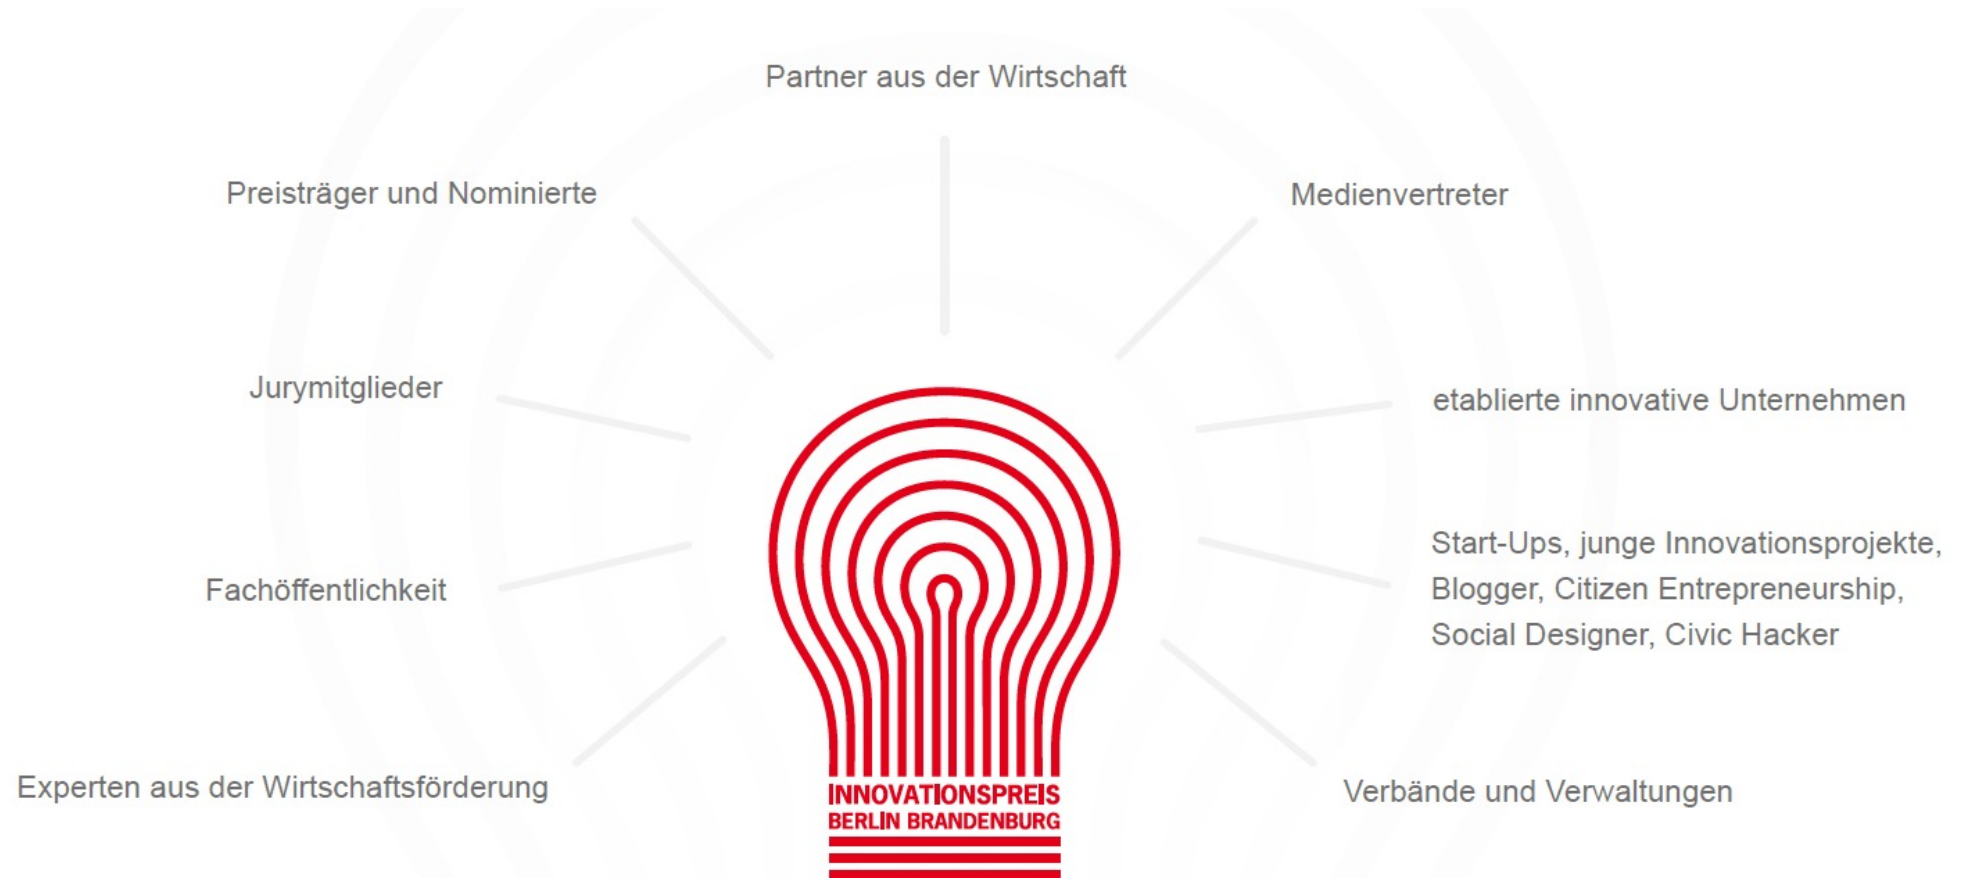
Partner aus der Wirtschaft

Preisträger und Nominierte

Medienvertreter

Jurymitglieder

etablierte innovative Unternehmen

Fachöffentlichkeit

Start-Ups, junge Innovationsprojekte, Blogger, Citizen Entrepreneurship, Social Designer, Civic Hacker

Experten aus der Wirtschaftsförderung

INNOVATIONSPREIS BERLIN BRANDENBURG

Verbände und Verwaltungen